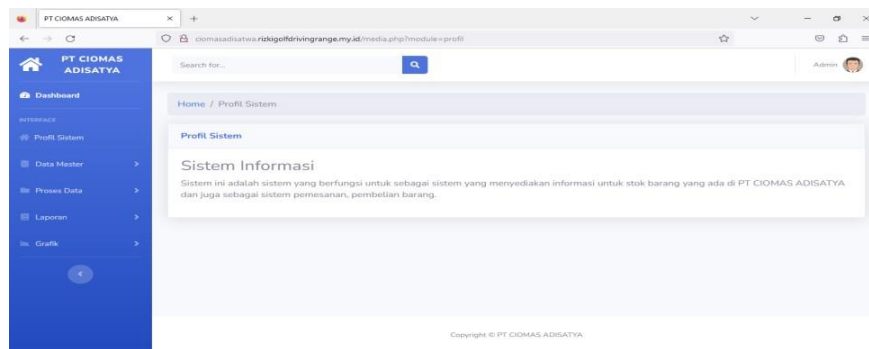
PT CIOMAS ADISATYA

ciomasadisatwa.rizkigolfdrivingrange.my.id/media.php?module=profil

PT CIOMAS ADISATYA

Search for...

Admin

Dashboard

INTERFACE

Profil Sistem

Data Master

Proses Data

Laporan

Grafik

Home / Profil Sistem

Profil Sistem

Sistem Informasi

Sistem ini adalah sistem yang berfungsi untuk sebagai sistem yang menyediakan informasi untuk stok barang yang ada di PT CIOMAS ADISATYA dan juga sebagai sistem pemesanan, pembelian barang.

Copyright © PT CIOMAS ADISATYA